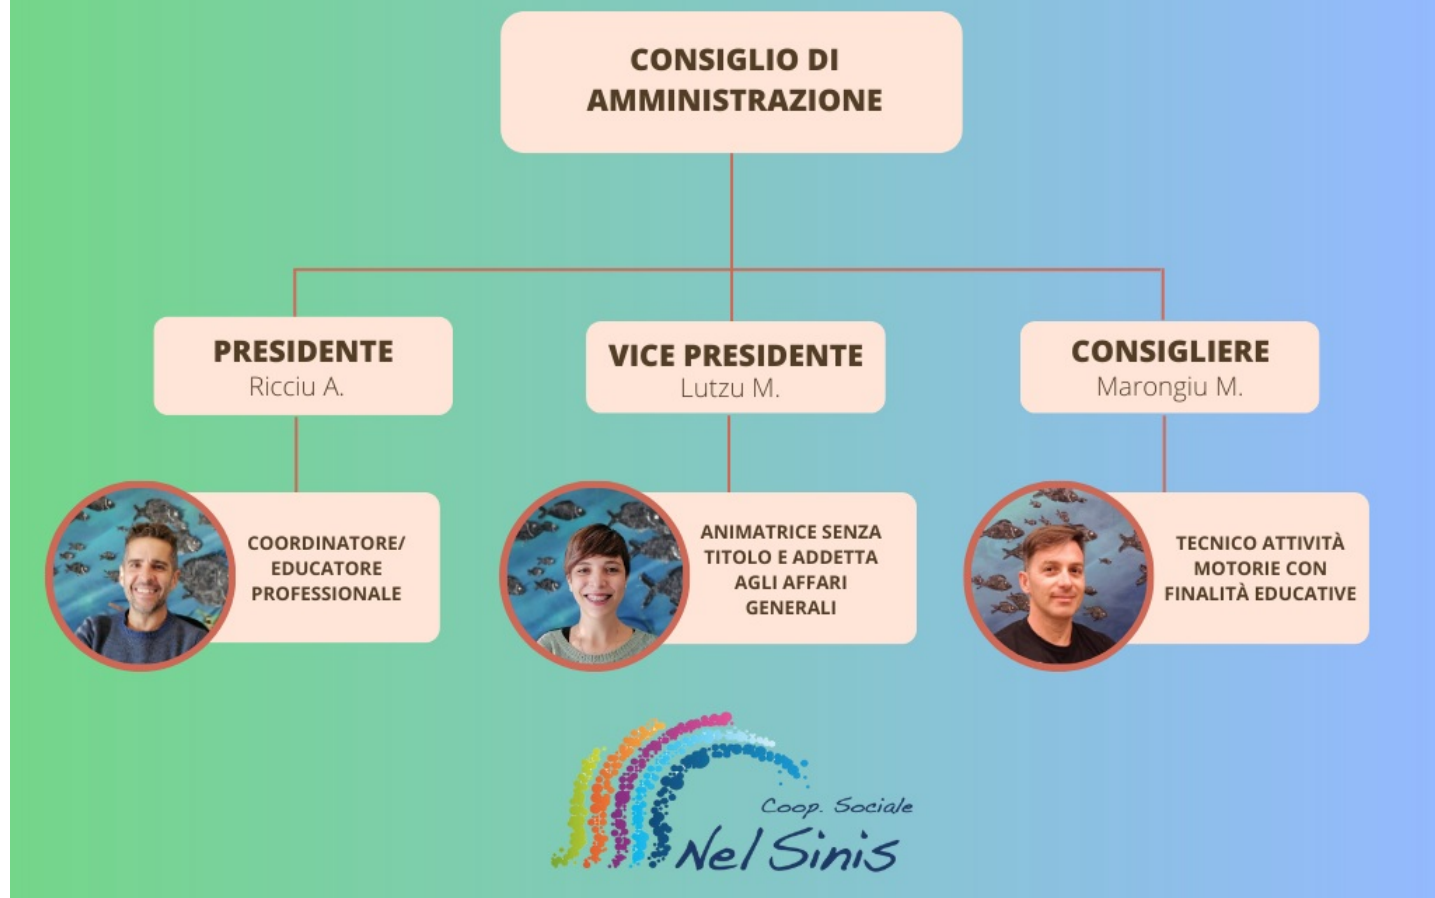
CONSIGLIO DI AMMINISTRAZIONE

PRESIDENTE
Ricciu A.

VICE PRESIDENTE
Lutzu M.

CONSIGLIERE
Marongiu M.

COORDINATORE/ EDUCATORE PROFESSIONALE

ANIMATRICE SENZA TITOLO E ADDETTA AGLI AFFARI GENERALI

TECNICO ATTIVITÀ MOTORIE CON FINALITÀ EDUCATIVE

Coop. Sociale
Nel Sinis